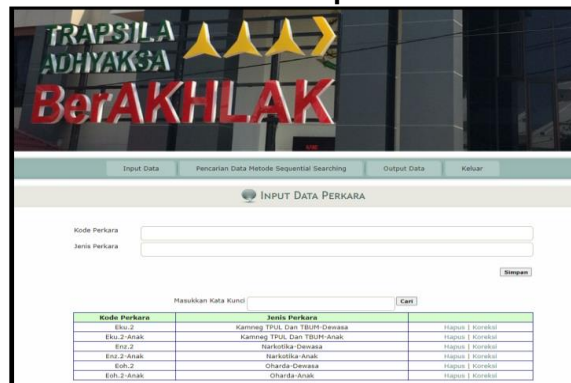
TRAPSILA
ADHYAKSA
BerAKHLAK

Input Data | Pencarian Data Metode Sequential Searching | Output Data | Keluar

INPUT DATA PERKARA

Kode Perkara

Jenis Perkara

Simpan

Masukkan Kata Kunci

Cari

| Kode Perkara | Jenis Perkara | |
|---|---|---|
| Eku.2 | Kamneg TPUL Dan TBUM-Dewasa | Hapus \| Koreksi |
| Eku.2-Anak | Kamneg TPUL Dan TBUM-Anak | Hapus \| Koreksi |
| Enz.2 | Narkotika-Dewasa | Hapus \| Koreksi |
| Enz.2-Anak | Narkotika-Anak | Hapus \| Koreksi |
| Eoh.2 | Oharda-Dewasa | Hapus \| Koreksi |
| Eoh.2-Anak | Oharda-Anak | Hapus \| Koreksi |